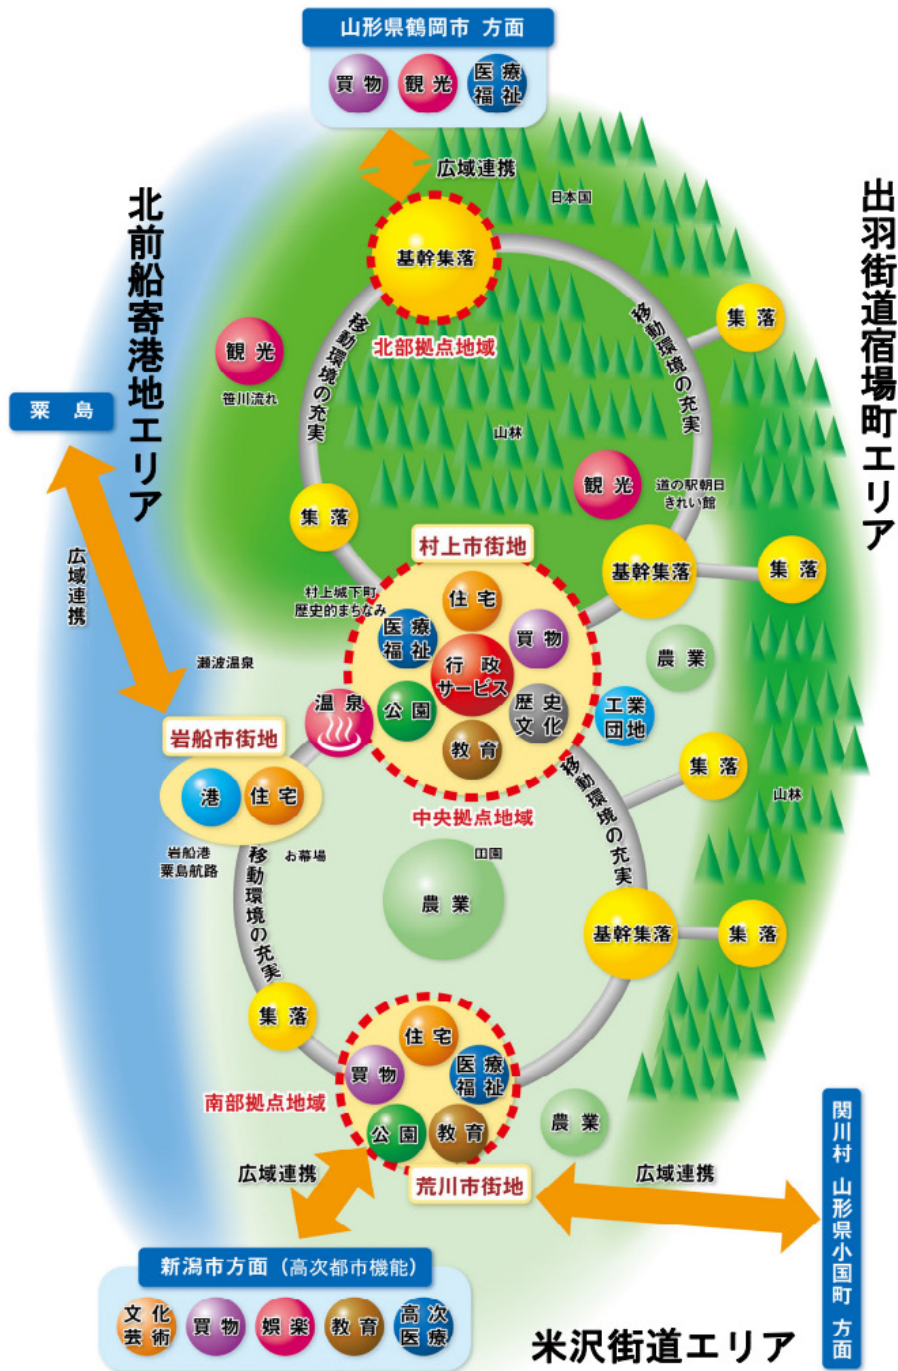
山形県鶴岡市 方面

買物 観光 医療福祉

広域連携

日本国

北前船寄港地エリア

出羽街道宿場町エリア

基幹集落

北部拠点地域

移動環境の充実

移動環境の充実

集落

観光

笹川流れ

粟島

山林

観光

道の駅朝日 きれい館

集落

広域連携

村上市街地

基幹集落

集落

村上城下町 歴史的まちなみ

住宅

医療福祉

買物

農業

瀬波温泉

行政サービス

温泉

公園

歴史文化

工業団地

岩船市街地

教育

集落

港 住宅

中央拠点地域

移動環境の充実

山林

岩船港 粟島航路

お幕場

田園

移動環境の充実

農業

基幹集落

集落

集落

住宅

買物

医療福祉

南部拠点地域

公園

教育

農業

広域連携

荒川市街地

広域連携

関川村 山形県小国町 方面

新潟市方面（高次都市機能）

文化芸術 買物 娯楽 教育 高次医療

米沢街道エリア